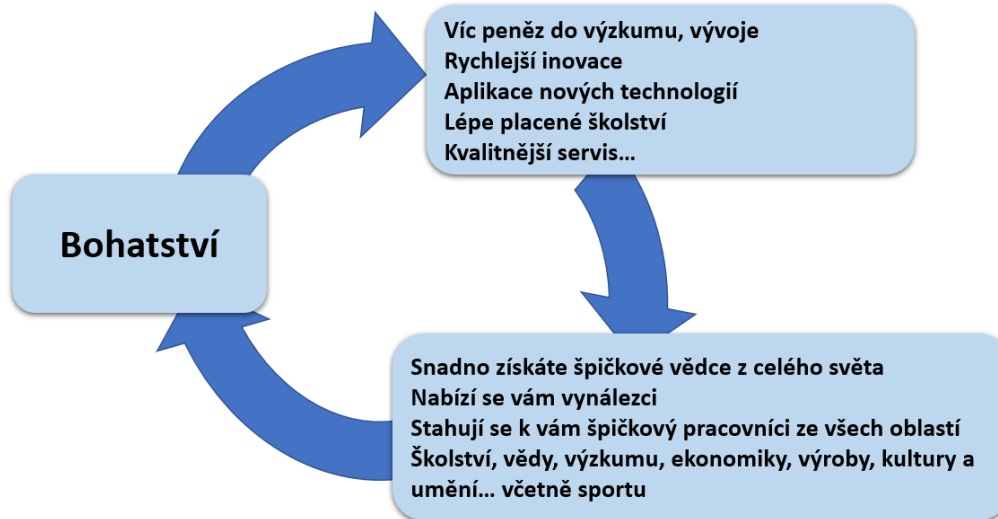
Víc peněz do výzkumu, vývoje
Rychlejší inovace
Aplikace nových technologií
Lépe placené školství
Kvalitnější servis…

Bohatství

Snadno získáte špičkové vědce z celého světa
Nabízí se vám vynálezci
Stahují se k vám špičkový pracovníci ze všech oblastí
Školství, vědy, výzkumu, ekonomiky, výroby, kultury a umění… včetně sportu